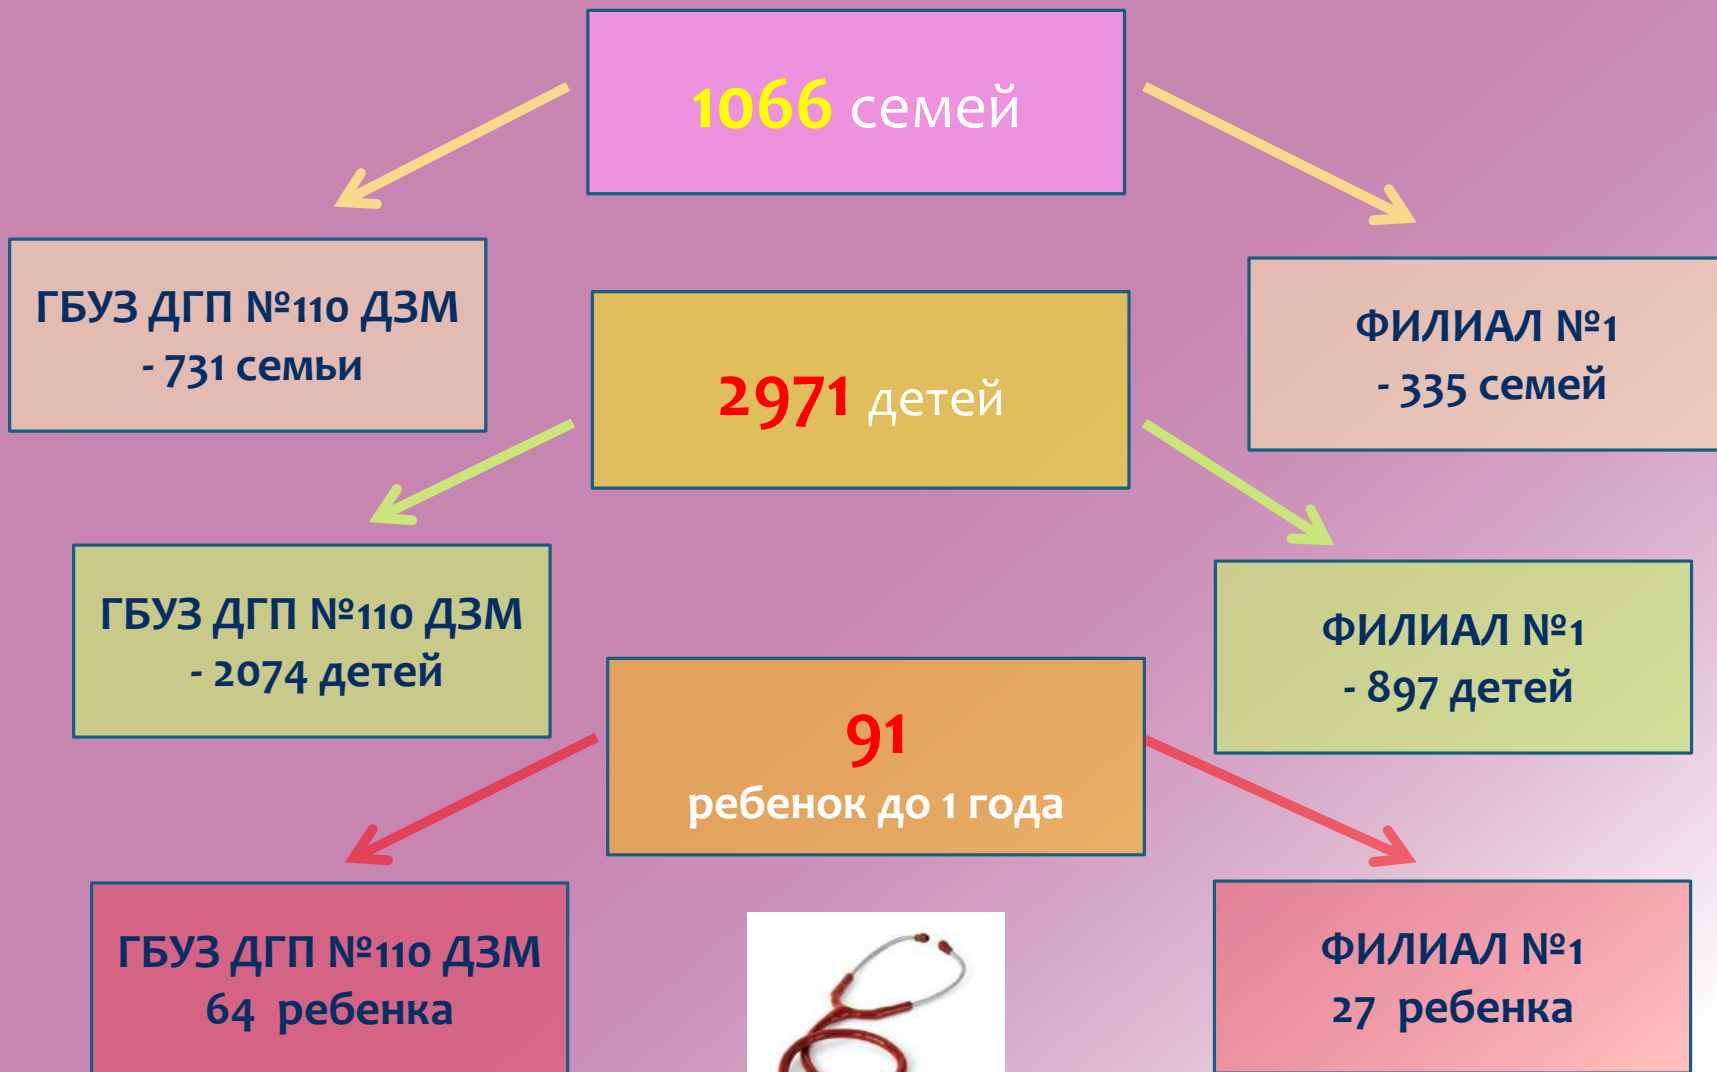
1066 семей

ГБУЗ ДГП №110 ДЗМ
- 731 семьи

ФИЛИАЛ №1
- 335 семей

2971 детей

ГБУЗ ДГП №110 ДЗМ
- 2074 детей

ФИЛИАЛ №1
- 897 детей

91
ребенок до 1 года

ГБУЗ ДГП №110 ДЗМ
64 ребенка

ФИЛИАЛ №1
27 ребенка